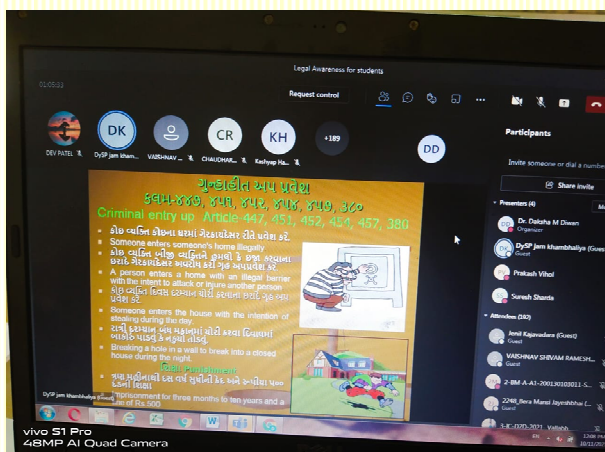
01:05:53

Legal Awareness for students

Request control

DEV PATEL

DK

DySP jam kham...

VAISHNAV ...

CR

CHAUDHAR...

KH

Kashyap Ha...

+189

DD

Participants

Invite someone or dial a number

Share invite

Presenters (4)

Dr. Daksha M Diwan
Organizer

DySP jam khambhaliya (Guest)

Prakash Vihol

Suresh Sharda

Attendees (192)

Jenil Kajavadara (Guest)
Guest

VAISHNAV SHIVAM RAMESH...
Guest

2-BM-A-A1-200130103011-S...

224B_Bera Mansi Jayeshbhai (...
Guest

3-IC-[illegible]-2021_Vallabh...

ગુન્હાહીત અપ પ્રવેશ

કલમ-૪૪૭, ૪૫૧, ૪૫૨, ૪૫૪, ૪૫૭, ૩૮૦

Criminal entry up Article 447, 451, 452, 454, 457, 380

■ કોઇ વ્યક્તિ કોઇના ઘરમાં ગેરકાયદેસર રીતે પ્રવેશ કરે.

■ Someone enters someone's home illegally

■ કોઇ વ્યક્તિ બીજી વ્યક્તિને હુમલો કે ઇજા કરવાના ઇરાદે ગેરકાયદેસર આશયથી ઘરમાં ગૃહ અપપ્રવેશ કરે.

■ A person enters a home with an illegal barrier with the intent to attack or injure another person

■ કોઇ વ્યક્તિ દિવસ દરમ્યાન ચોરી કરવાના ઇરાદે ઘરમાં પ્રવેશ કરે

■ Someone enters the house with the intention of stealing during the day.

■ રાત્રી દરમ્યાન બંધ મકાનમાં ચોરી કરવા દિવાલમાં બાકોરુ પાડવું કે તાળું તોડવું.

■ Breaking a hole in a wall to break into a closed house during the night.

સજા Punishment

■ ત્રણ મહીનાથી દસ વર્ષ સુધીની કેદ અને રૂપીયા ૫૦૦ દંડની શિક્ષા

■ Imprisonment for three months to ten years and a fine of Rs.500

DySP jam khambhaliya (Guest)

vivo S1 Pro
48MP AI Quad Camera